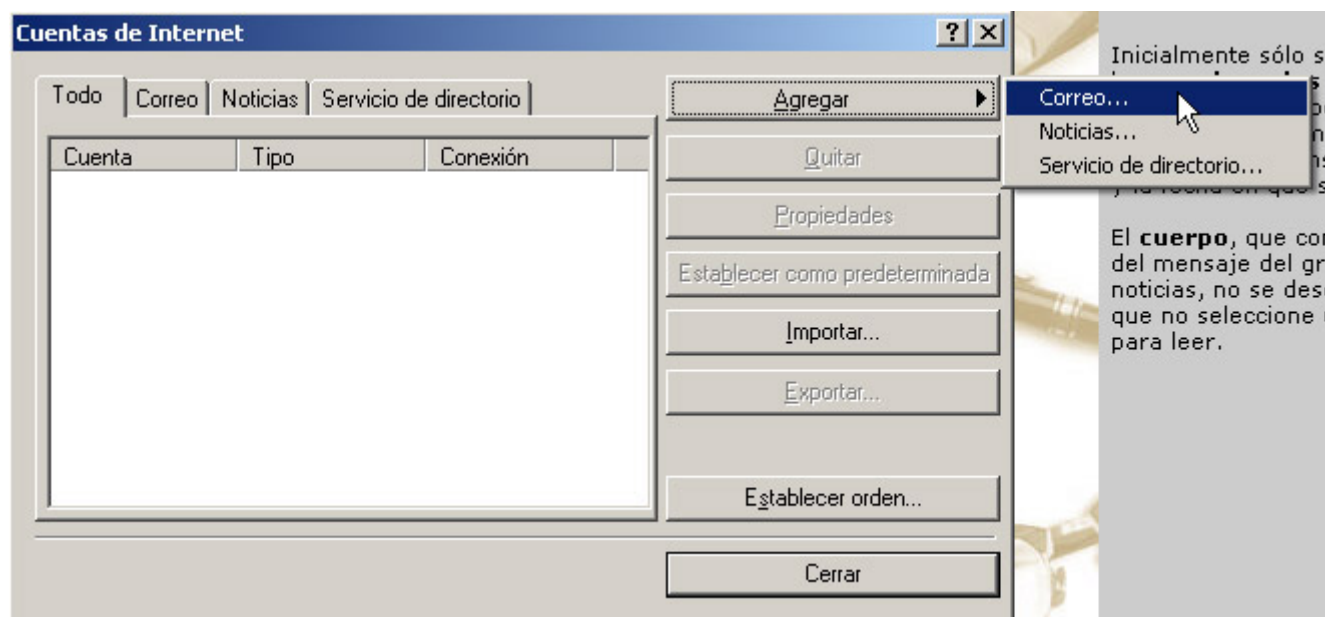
Cuentas de Internet
? X

Todo | Correo | Noticias | Servicio de directorio

| Cuenta | Tipo | Conexión |
|---|---|---|

Agregar
Quitar
Propiedades
Establecer como predeterminada
Importar...
Exportar...
Establecer orden...
Cerrar

Correo...
Noticias...
Servicio de directorio...

Inicialmente sólo s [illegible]

El cuerpo, que co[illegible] del mensaje del gr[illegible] noticias, no se des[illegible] que no seleccione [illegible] para leer.